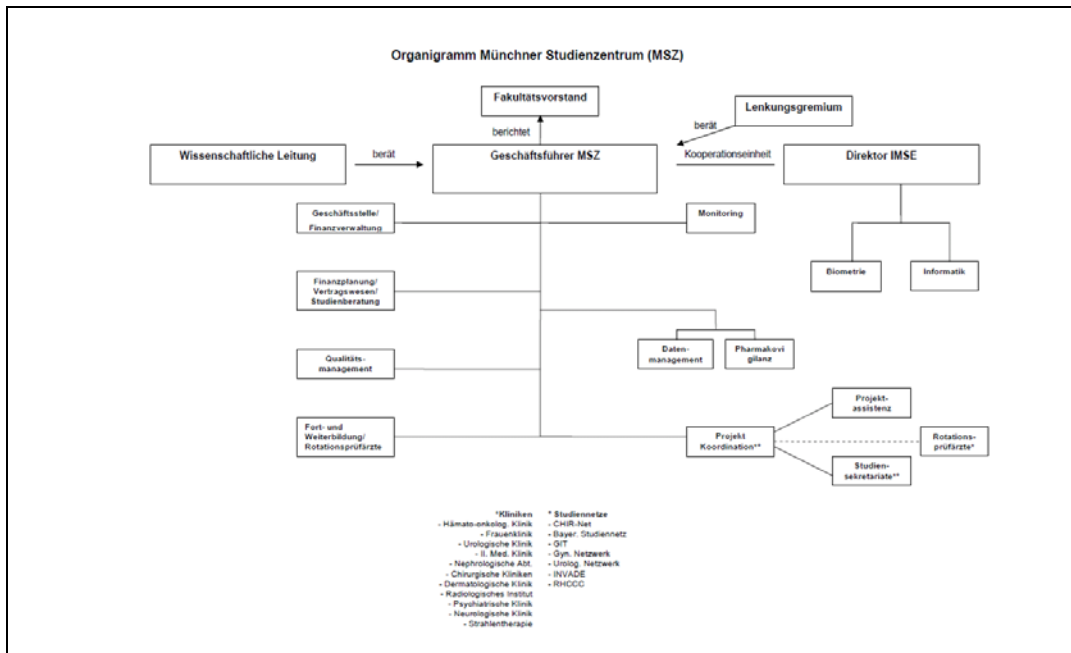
Organigramm Münchner Studienzentrum (MSZ)

Fakultätsvorstand

berichtet

Lenkungsgremium

berät

Wissenschaftliche Leitung

berät

Geschäftsführer MSZ

Kooperationseinheit

Direktor IMSE

Geschäftsstelle/ Finanzverwaltung

Monitoring

Biometrie

Informatik

Finanzplanung/ Vertragswesen/ Studienberatung

Daten-management

Pharmakovi gilanz

Qualitäts-management

Projekt-assistenz

Fort- und Weiterbildung/ Rotationsprüfärzte

Projekt Koordination**

Rotations-prüfärzte*

Studien-sekretariate**

*Kliniken
- Hämato-onkolog. Klinik
- Frauenklinik
- Urologische Klinik
- II. Med. Klinik
- Nephrologische Abt.
- Chirurgische Kliniken
- Dermatologische Klinik
- Radiologisches Institut
- Psychiatrische Klinik
- Neurologische Klinik
- Strahlentherapie

* Studiennetze
- CHIR-Net
- Bayer. Studiennetz
- GIT
- Gyn. Netzwerk
- Urolog. Netzwerk
- INVADE
- RHCCC